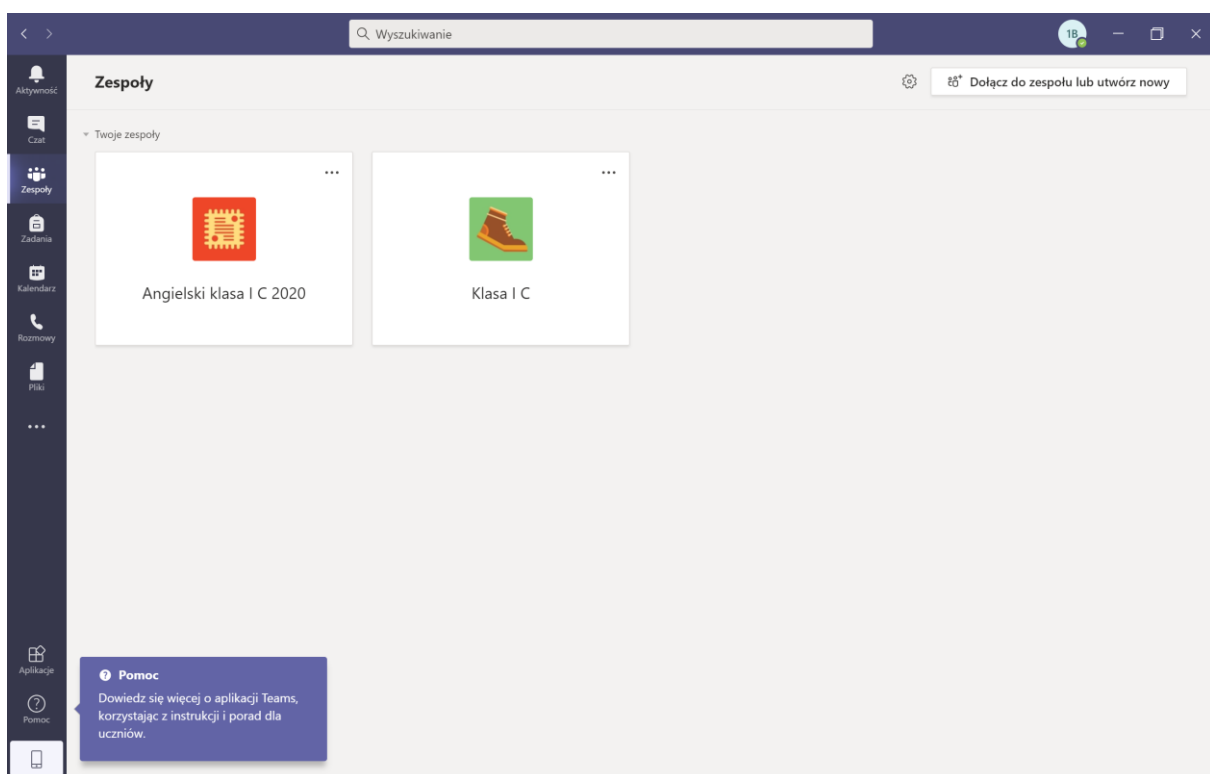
Wyszukiwanie

1B

Aktywność

Czat

Zespoły

Zadania

Kalendarz

Rozmowy

Pliki

...

Aplikacje

Pomoc

Zespoły

Dołącz do zespołu lub utwórz nowy

Twoje zespoły

...

Angielski klasa I C 2020

...

Klasa I C

Pomoc

Dowiedz się więcej o aplikacji Teams, korzystając z instrukcji i porad dla uczniów.